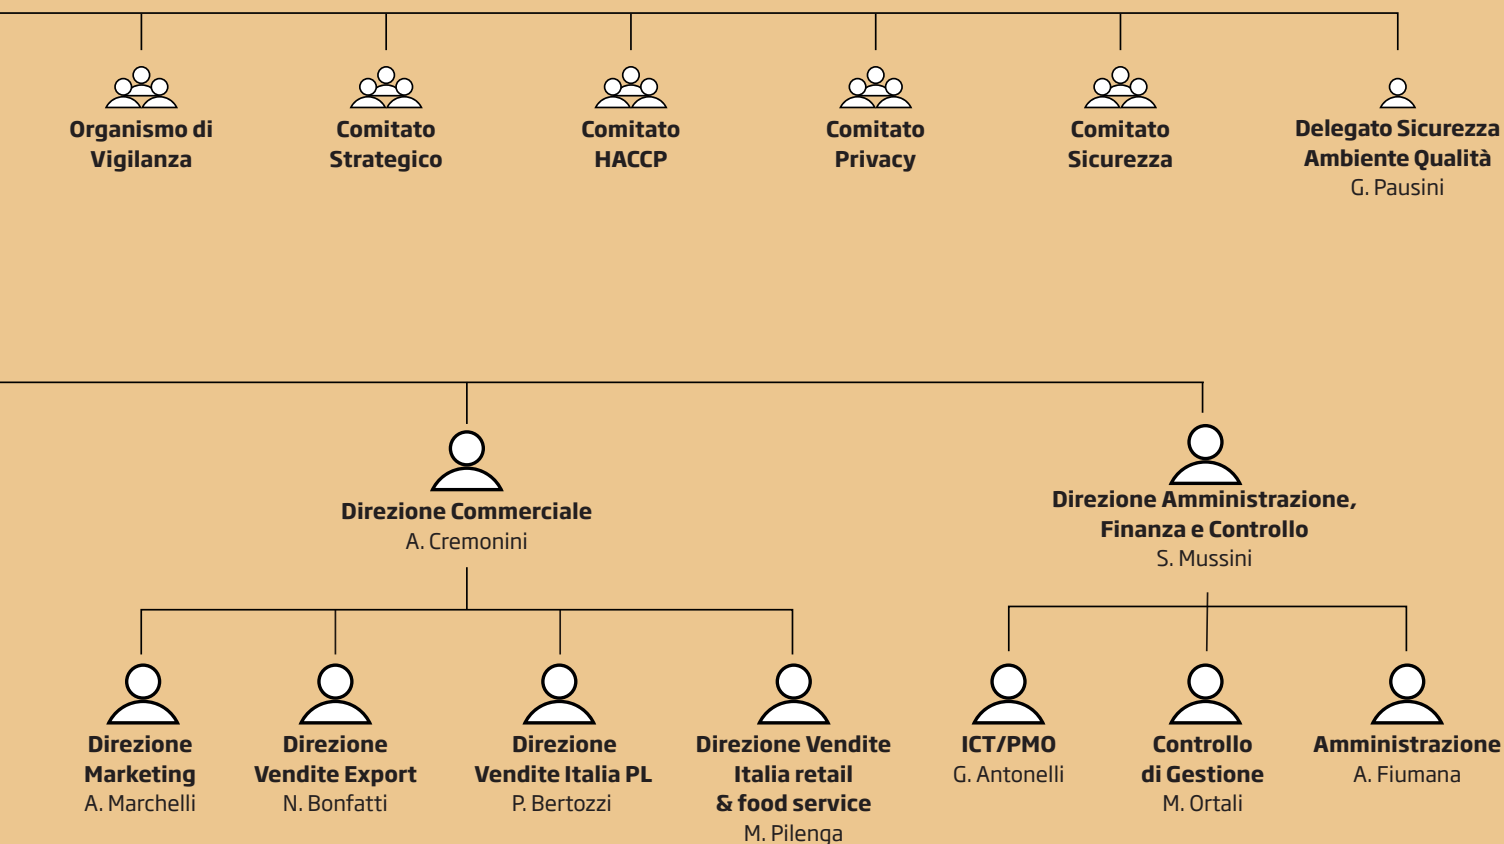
Organismo di Vigilanza

Comitato Strategico

Comitato HACCP

Comitato Privacy

Comitato Sicurezza

Delegato Sicurezza Ambiente Qualità
G. Pausini

Direzione Commerciale
A. Cremonini

Direzione Amministrazione, Finanza e Controllo
S. Mussini

Direzione Marketing
A. Marchelli

Direzione Vendite Export
N. Bonfatti

Direzione Vendite Italia PL
P. Bertozzi

Direzione Vendite Italia retail & food service
M. Pilenga

ICT/PMO
G. Antonelli

Controllo di Gestione
M. Ortali

Amministrazione
A. Fiumana